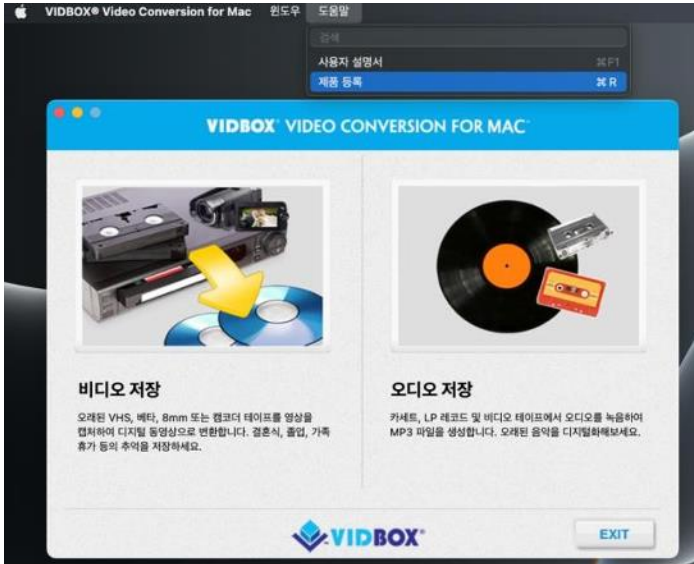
VIDBOX® Video Conversion for Mac 윈도우 도움말

검색
사용자 설명서 ⌘F1
제품 등록 ⌘R

VIDBOX® VIDEO CONVERSION FOR MAC

비디오 저장

오래된 VHS, 베타, 8mm 또는 캠코더 테이프를 영상을 캡처하여 디지털 동영상으로 변환합니다. 결혼식, 졸업, 가족 휴가 등의 추억을 저장하세요.

오디오 저장

카세트, LP 레코드 및 비디오 테이프에서 오디오를 녹음하여 MP3 파일을 생성합니다. 오래된 음악을 디지털화해보세요.

VIDBOX®

EXIT